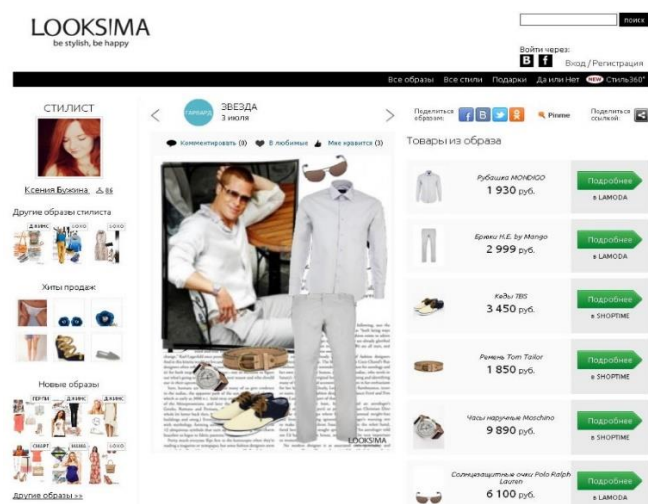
LOOKS!MA
be stylish, be happy

поиск

Войти через:
B f
Вход / Регистрация

Все образы Все стили Подарки Да или Нет NEW Стиль360°

СТИЛИСТ

Ксения Букина 86

Другие образы стилиста

Хиты продаж

Новые образы

Другие образы >>

<
ГАРДЕРОБ
ЗВЕЗДА
3 июля
>

Комментировать (0) В любимые Мне нравится (3)

LOOKS!MA

Поделиться образом
Pinme
Поделиться ссылкой

Товары из образа

Рубашка MONDIGO
1 930 руб.
Подробнее
в LAMODA

Брюки H.E. by Mango
2 999 руб.
Подробнее
в LAMODA

Кеды TBS
3 450 руб.
Подробнее
в SHOPTIME

Ремень Tom Tailor
1 850 руб.
Подробнее
в SHOPTIME

Часы наручные Moschino
9 890 руб.
Подробнее
в SHOPTIME

Солнцезащитные очки Polo Ralph Lauren
6 100 руб.
Подробнее
в LAMODA